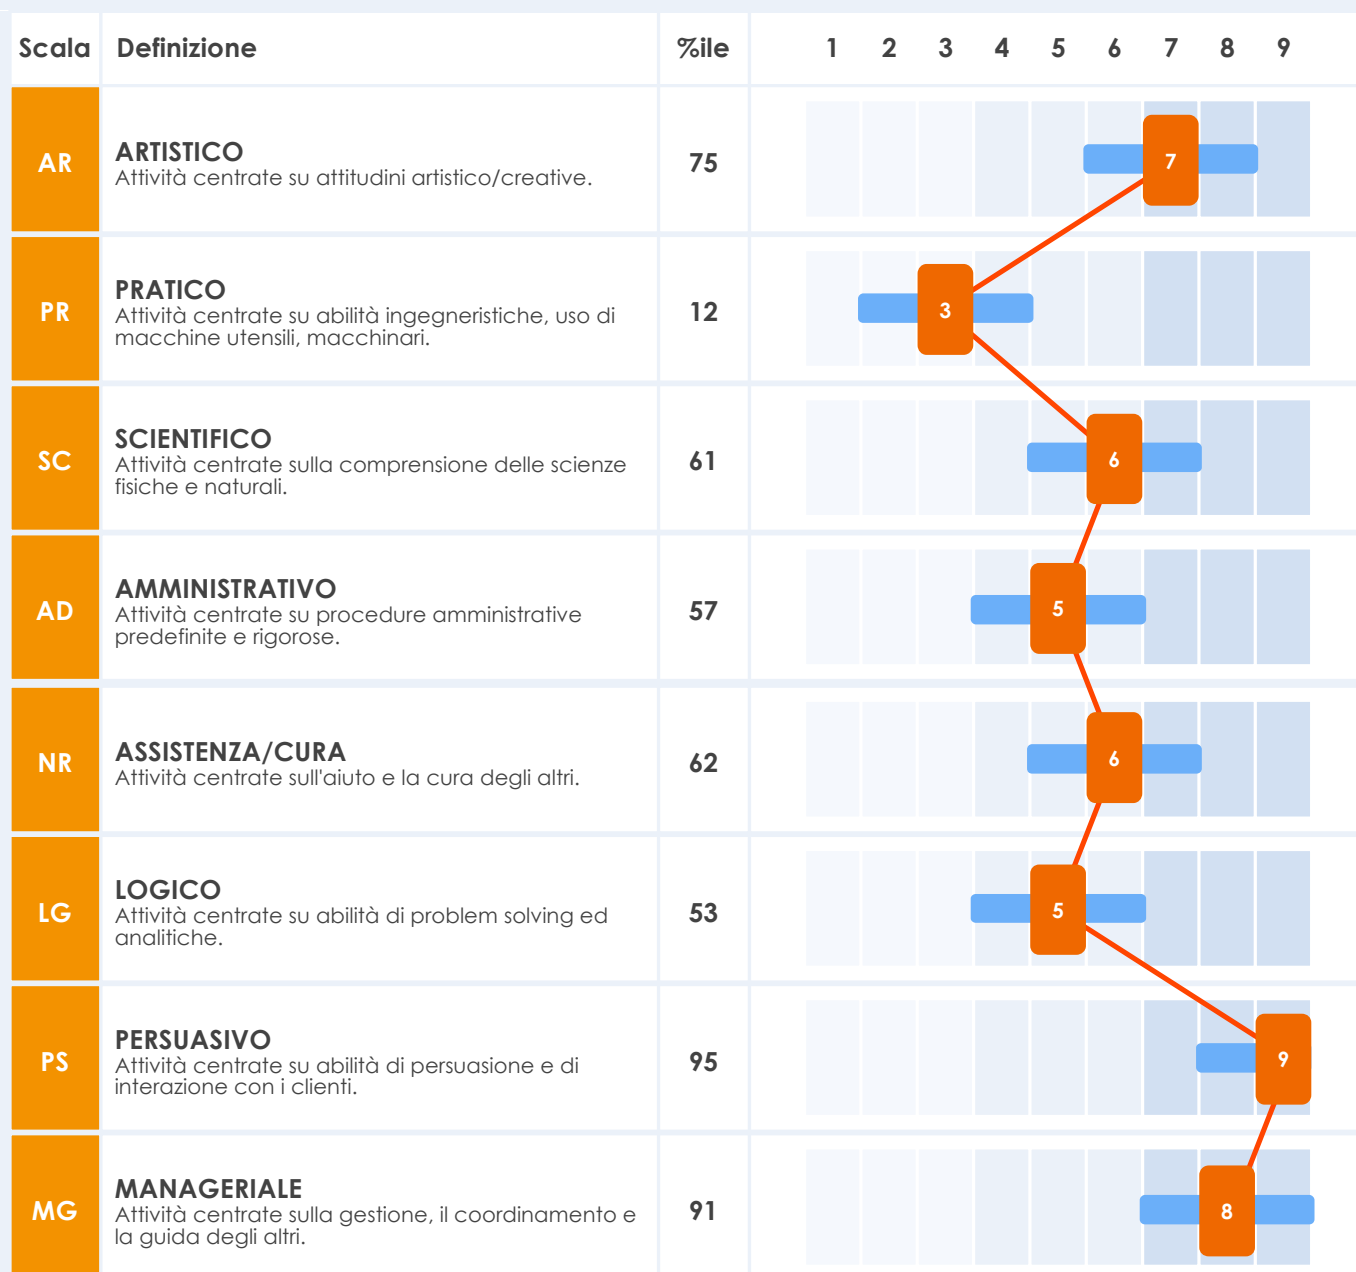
| Scala | Definizione | %ile | 1 | 2 | 3 | 4 | 5 | 6 | 7 | 8 | 9 |
|---|---|---|---|---|---|---|---|---|---|---|---|
| AR | **ARTISTICO** Attività centrate su attitudini artistico/creative. | 75 | | | | | | | 7 | | |
| PR | **PRATICO** Attività centrate su abilità ingegneristiche, uso di macchine utensili, macchinari. | 12 | | | 3 | | | | | | |
| SC | **SCIENTIFICO** Attività centrate sulla comprensione delle scienze fisiche e naturali. | 61 | | | | | | 6 | | | |
| AD | **AMMINISTRATIVO** Attività centrate su procedure amministrative predefinite e rigorose. | 57 | | | | | 5 | | | | |
| NR | **ASSISTENZA/CURA** Attività centrate sull'aiuto e la cura degli altri. | 62 | | | | | | 6 | | | |
| LG | **LOGICO** Attività centrate su abilità di problem solving ed analitiche. | 53 | | | | | 5 | | | | |
| PS | **PERSUASIVO** Attività centrate su abilità di persuasione e di interazione con i clienti. | 95 | | | | | | | | | 9 |
| MG | **MANAGERIALE** Attività centrate sulla gestione, il coordinamento e la guida degli altri. | 91 | | | | | | | | 8 | |